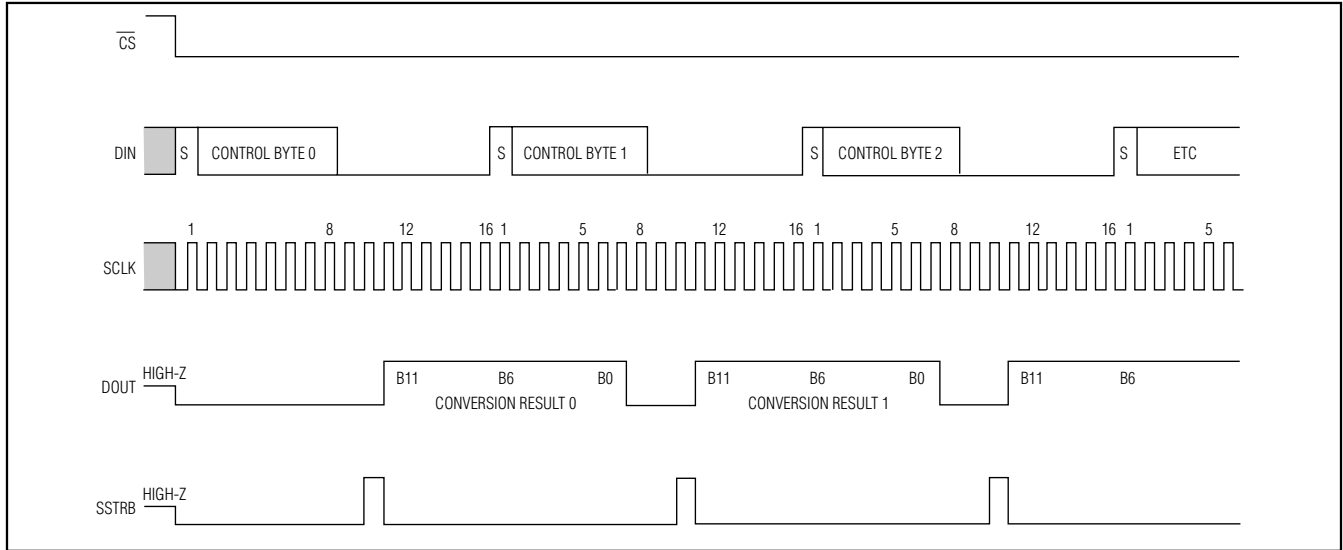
$\overline{CS}$

DIN S CONTROL BYTE 0 S CONTROL BYTE 1 S CONTROL BYTE 2 S ETC

SCLK 1 8 12 16 1 5 8 12 16 1 5 8 12 16 1 5

DOUT HIGH-Z B11 B6 B0 CONVERSION RESULT 0 B11 B6 B0 CONVERSION RESULT 1 B11 B6

SSTRB HIGH-Z